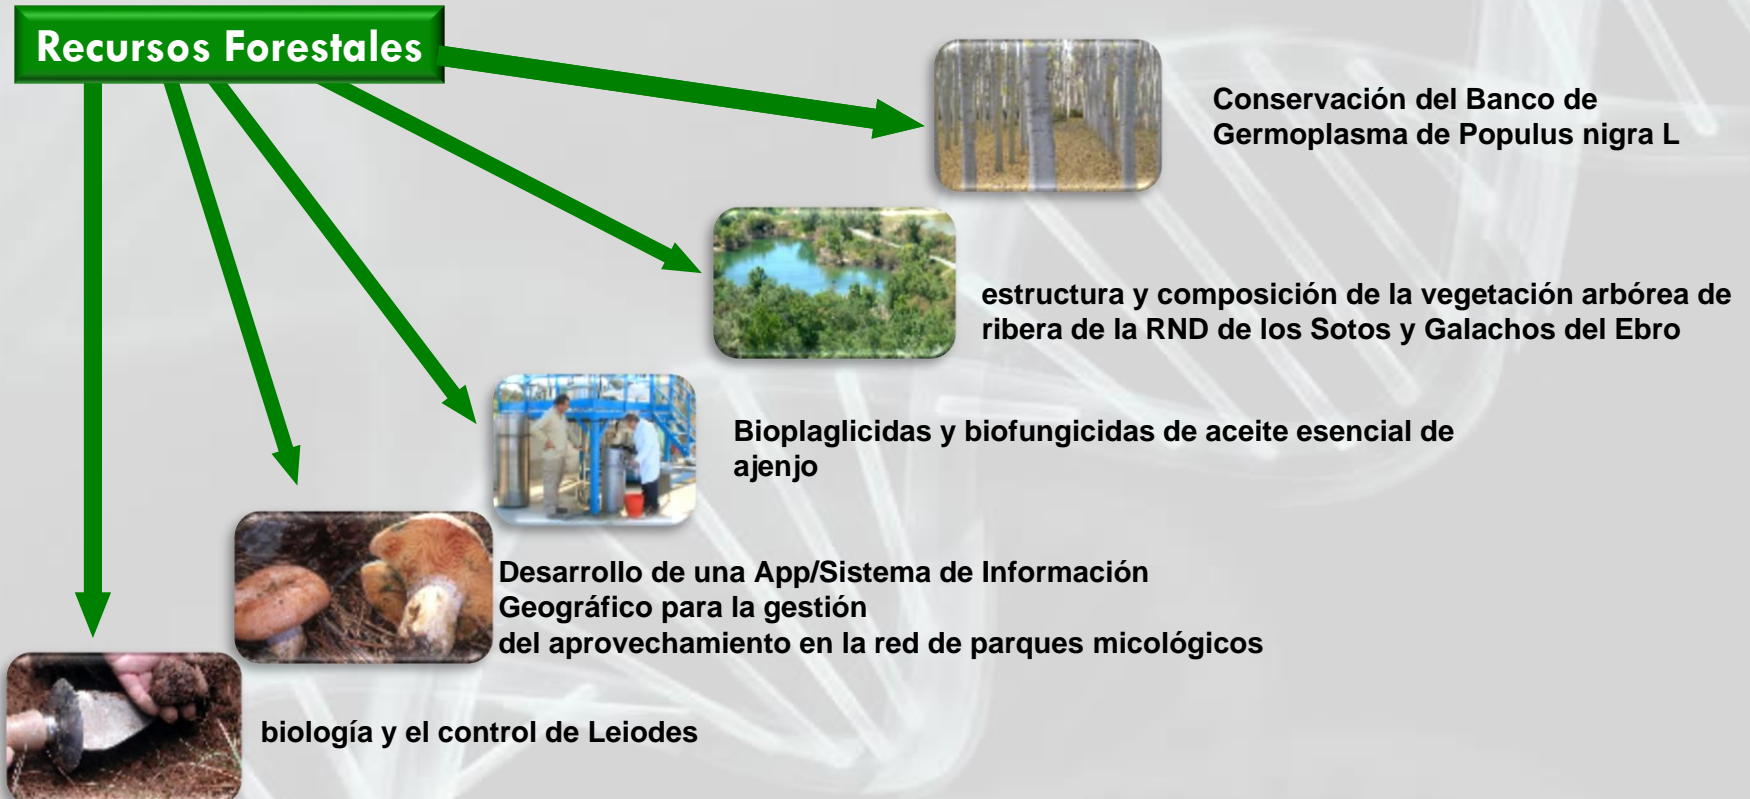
Recursos Forestales

Conservación del Banco de Germoplasma de Populus nigra L

estructura y composición de la vegetación arbórea de ribera de la RND de los Sotos y Galachos del Ebro

Bioplaglicidas y biofungicidas de aceite esencial de ajenjo

Desarrollo de una App/Sistema de Información Geográfico para la gestión del aprovechamiento en la red de parques micológicos

biología y el control de Leiodes